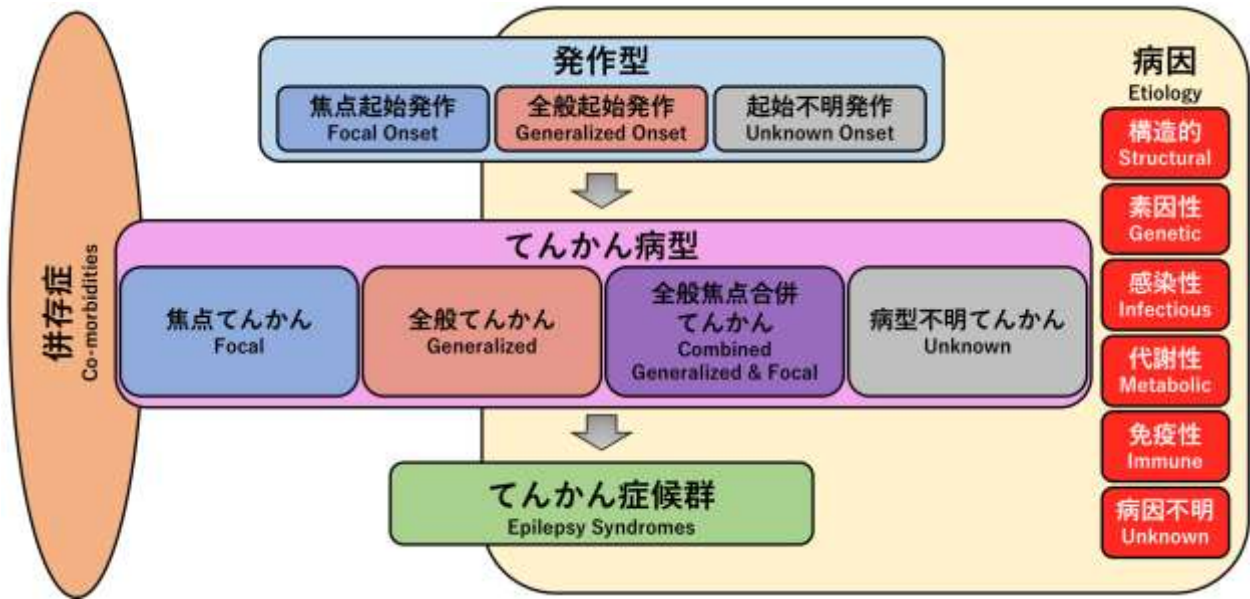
発作型

焦点起始発作
Focal Onset

全般起始発作
Generalized Onset

起始不明発作
Unknown Onset

てんかん病型

焦点てんかん
Focal

全般てんかん
Generalized

全般焦点合併てんかん
Combined Generalized & Focal

病型不明てんかん
Unknown

てんかん症候群
Epilepsy Syndromes

併存症
Co-morbidities

病因
Etiology

構造的
Structural

素因性
Genetic

感染性
Infectious

代謝性
Metabolic

免疫性
Immune

病因不明
Unknown